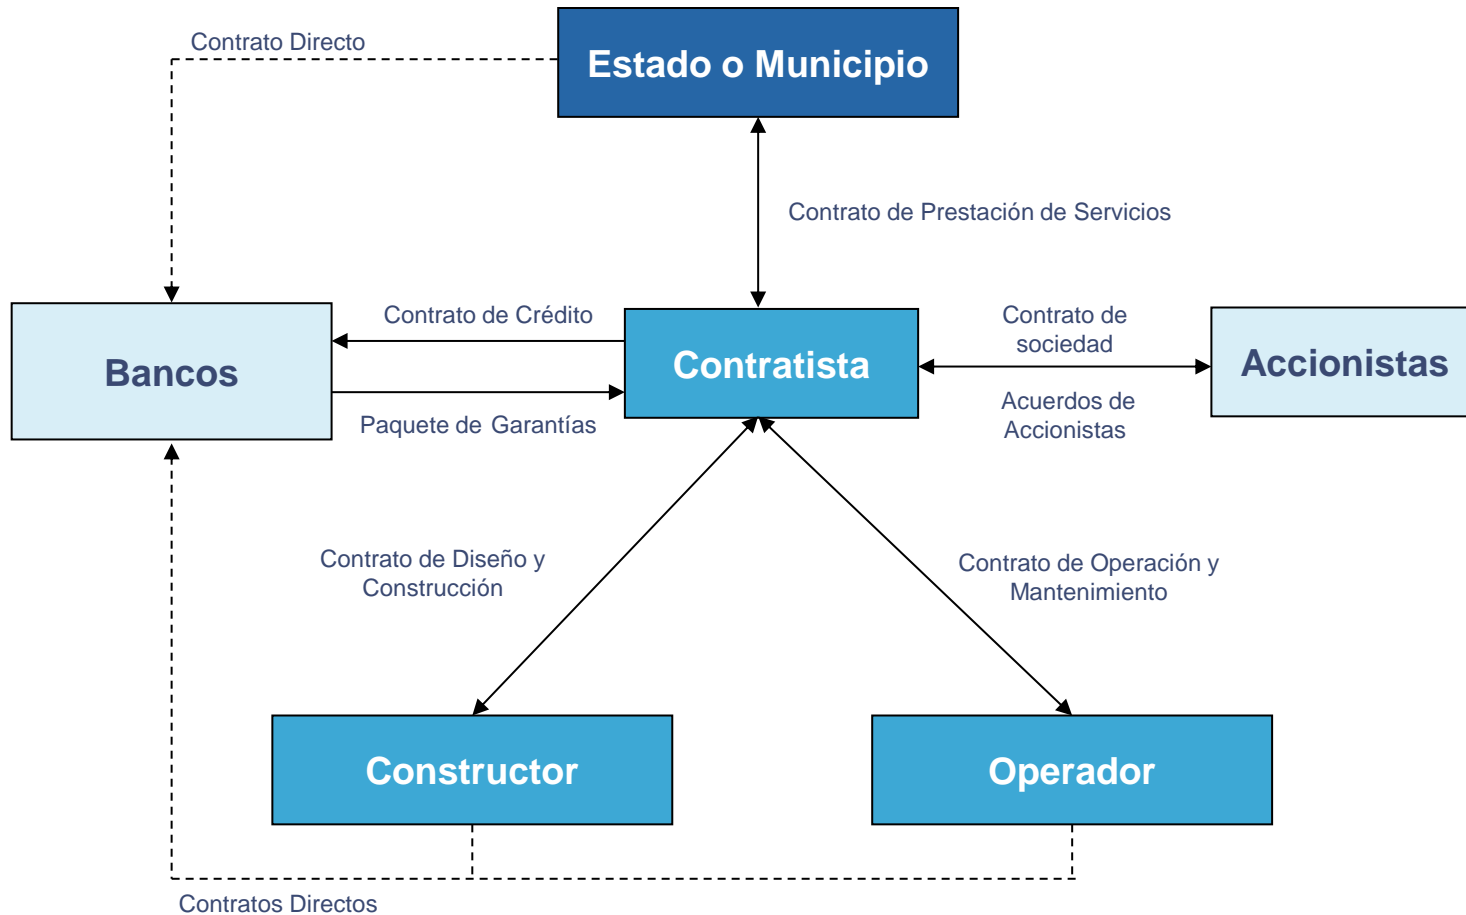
Contrato Directo

Estado o Municipio

Contrato de Prestación de Servicios

Contrato de Crédito

Bancos

Contratista

Contrato de sociedad

Accionistas

Paquete de Garantías

Acuerdos de Accionistas

Contrato de Diseño y Construcción

Contrato de Operación y Mantenimiento

Constructor

Operador

Contratos Directos